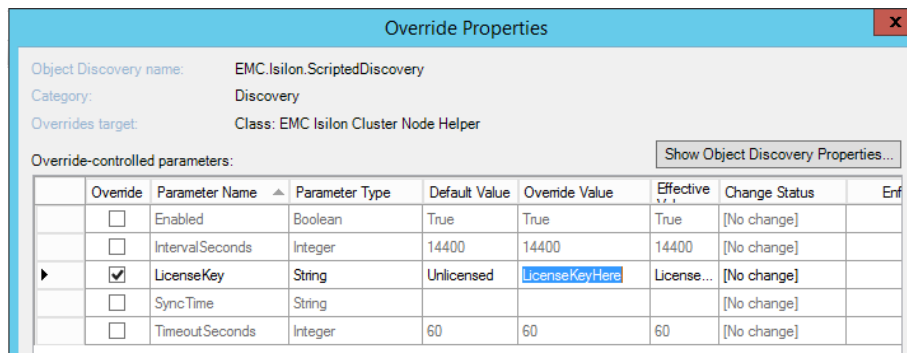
Override Properties

Object Discovery name: EMC.Isilon.ScriptedDiscovery
Category: Discovery
Overrides target: Class: EMC Isilon Cluster Node Helper

Override-controlled parameters:

Show Object Discovery Properties...

| | Override | Parameter Name | Parameter Type | Default Value | Override Value | Effective V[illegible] | Change Status | Enf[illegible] |
|---|---|---|---|---|---|---|---|---|
| | ☐ | Enabled | Boolean | True | True | True | [No change] | |
| | ☐ | IntervalSeconds | Integer | 14400 | 14400 | 14400 | [No change] | |
| ▸ | ☑ | LicenseKey | String | Unlicensed | LicenseKeyHere | License... | [No change] | |
| | ☐ | SyncTime | String | | | | [No change] | |
| | ☐ | TimeoutSeconds | Integer | 60 | 60 | 60 | [No change] | |